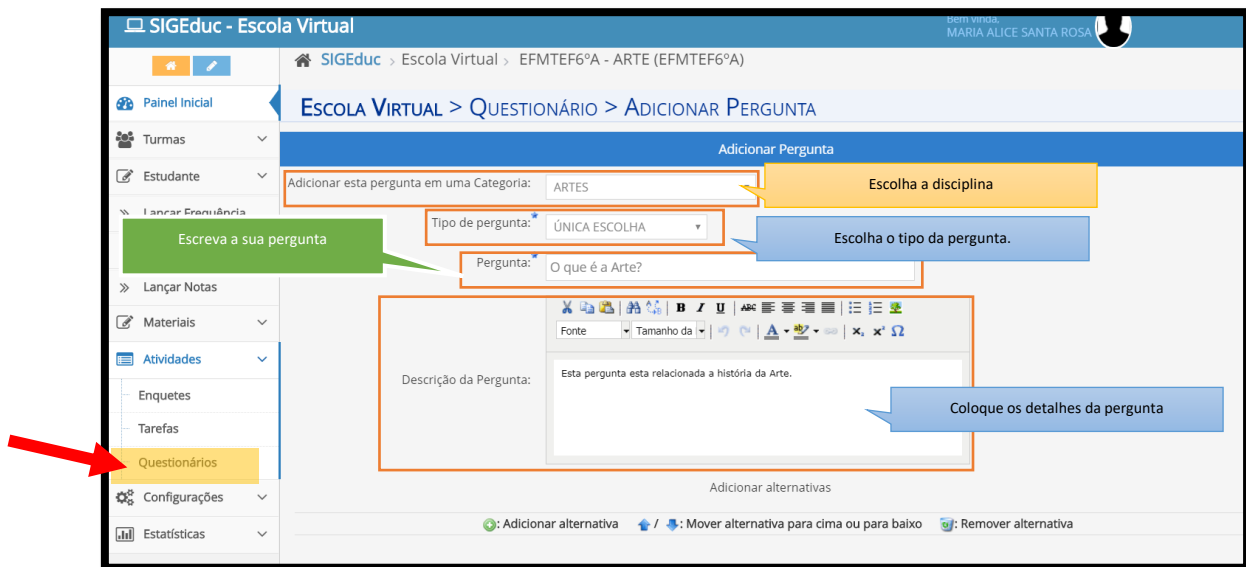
SIGEduc - Escola Virtual

Bem vinda,
MARIA ALICE SANTA ROSA

SIGEduc › Escola Virtual › EFMTEF6ºA - ARTE (EFMTEF6ºA)

Painel Inicial
Turmas
Estudante
Lançar Frequência
Lançar Notas
Materiais
Atividades
Enquetes
Tarefas
Questionários
Configurações
Estatísticas

ESCOLA VIRTUAL > QUESTIONÁRIO > ADICIONAR PERGUNTA

Adicionar Pergunta

Adicionar esta pergunta em uma Categoria: ARTES

Escolha a disciplina

Tipo de pergunta:* ÚNICA ESCOLHA

Escolha o tipo da pergunta.

Escreva a sua pergunta

Pergunta:* O que é a Arte?

Fonte
Tamanho da

Descrição da Pergunta:

Esta pergunta esta relacionada a história da Arte.

Coloque os detalhes da pergunta

Adicionar alternativas

: Adicionar alternativa / : Mover alternativa para cima ou para baixo : Remover alternativa